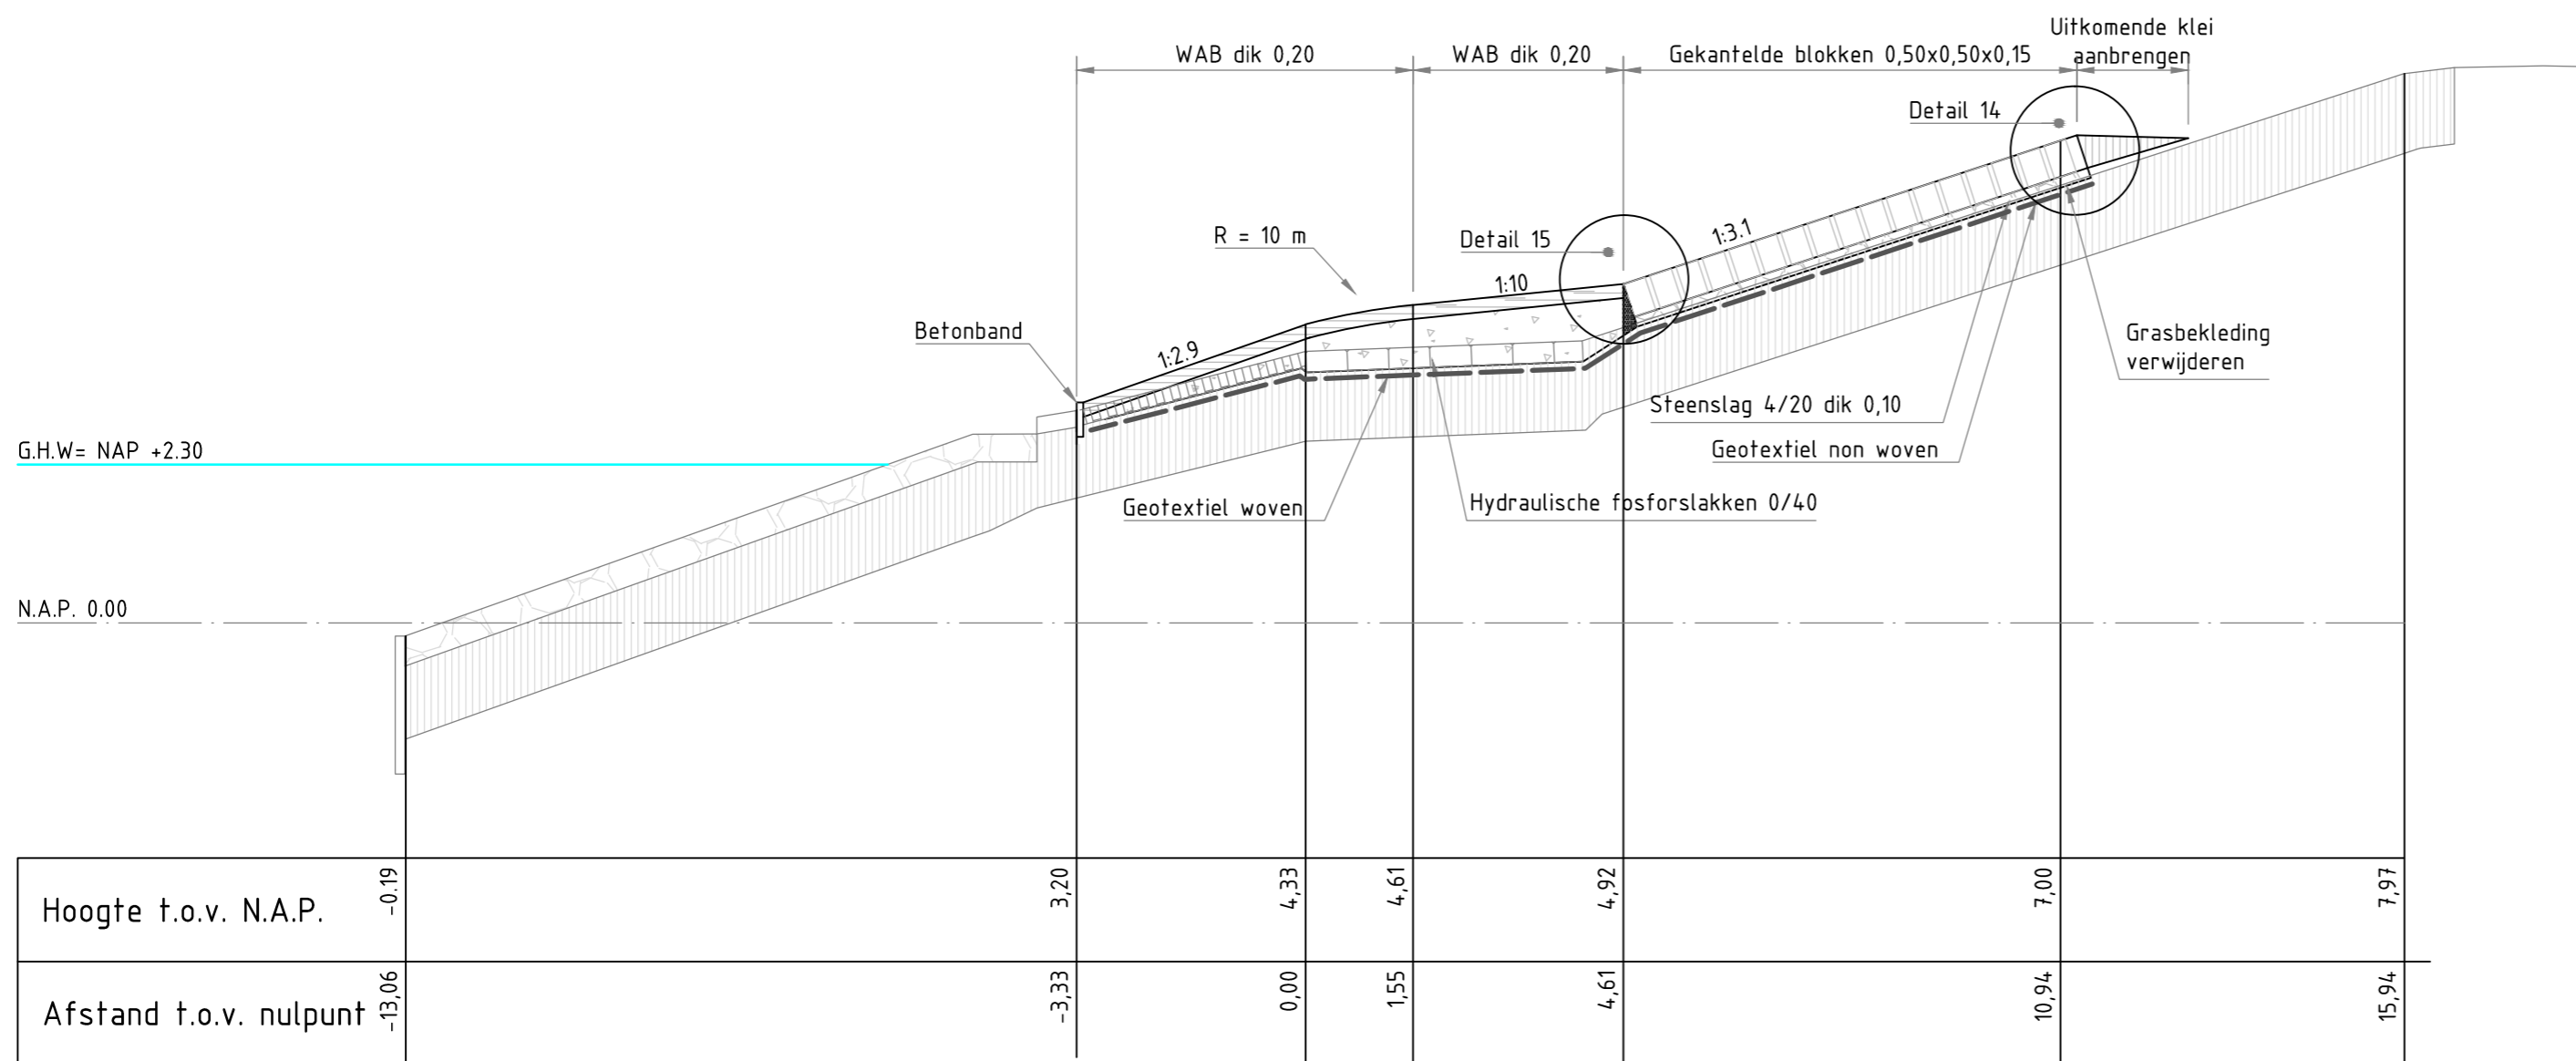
WAB dik 0,20
WAB dik 0,20
Gekantelde blokken 0,50x0,50x0,15
Uitkomende klei aanbrengen
Detail 14
R = 10 m
Detail 15
1:3.1
1:10
Betonband
1:2.9
Grasbekleding verwijderen
Steenslag 4/20 dik 0,10
Geotextiel non woven
G.H.W= NAP +2.30
Geotextiel woven
Hydraulische fosforslakken 0/40
N.A.P. 0.00

| Hoogte t.o.v. N.A.P. | -0,19 | 3,20 | 4,33 | 4,61 | 4,92 | 7,00 | 7,97 |
|---|---|---|---|---|---|---|---|
| Afstand t.o.v. nulpunt | -13,06 | -3,33 | 0,00 | 1,55 | 4,61 | 10,94 | 15,94 |